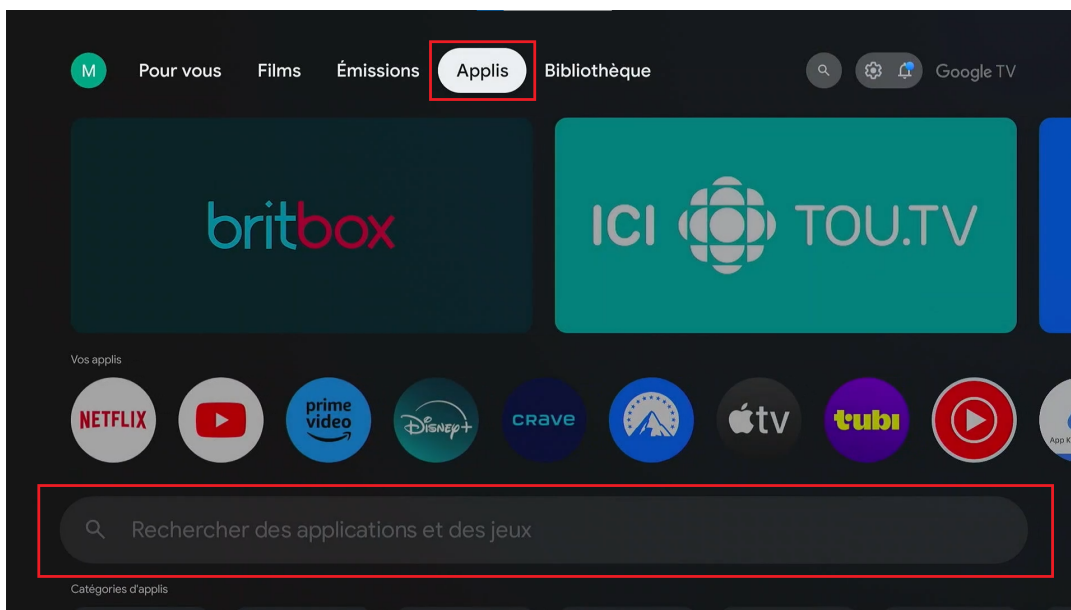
M Pour vous Films Émissions Applis Bibliothèque

Google TV

britbox

ICI TOU.TV

Vos applis

NETFLIX

prime video

Disney+

crave

tv

tubi

App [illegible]

Rechercher des applications et des jeux

Catégories d'applis